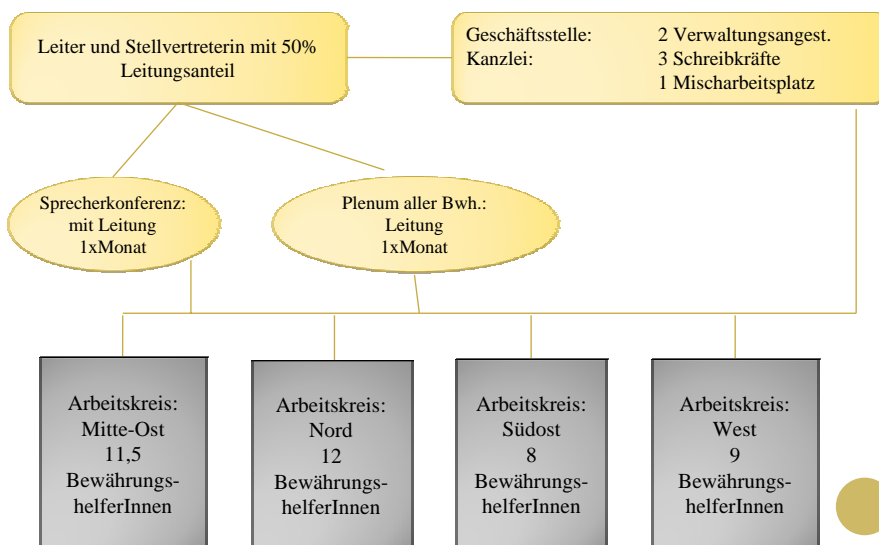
Leiter und Stellvertreterin mit 50% Leitungsanteil

| Geschäftsstelle: | 2 Verwaltungsangest. |
|---|---|
| Kanzlei: | 3 Schreibkräfte |
| | 1 Mischarbeitsplatz |

Sprecherkonferenz: mit Leitung 1xMonat

Plenum aller Bwh.: Leitung 1xMonat

Arbeitskreis: Mitte-Ost 11,5 Bewährungs-helferInnen

Arbeitskreis: Nord 12 Bewährungs-helferInnen

Arbeitskreis: Südost 8 Bewährungs-helferInnen

Arbeitskreis: West 9 Bewährungs-helferInnen